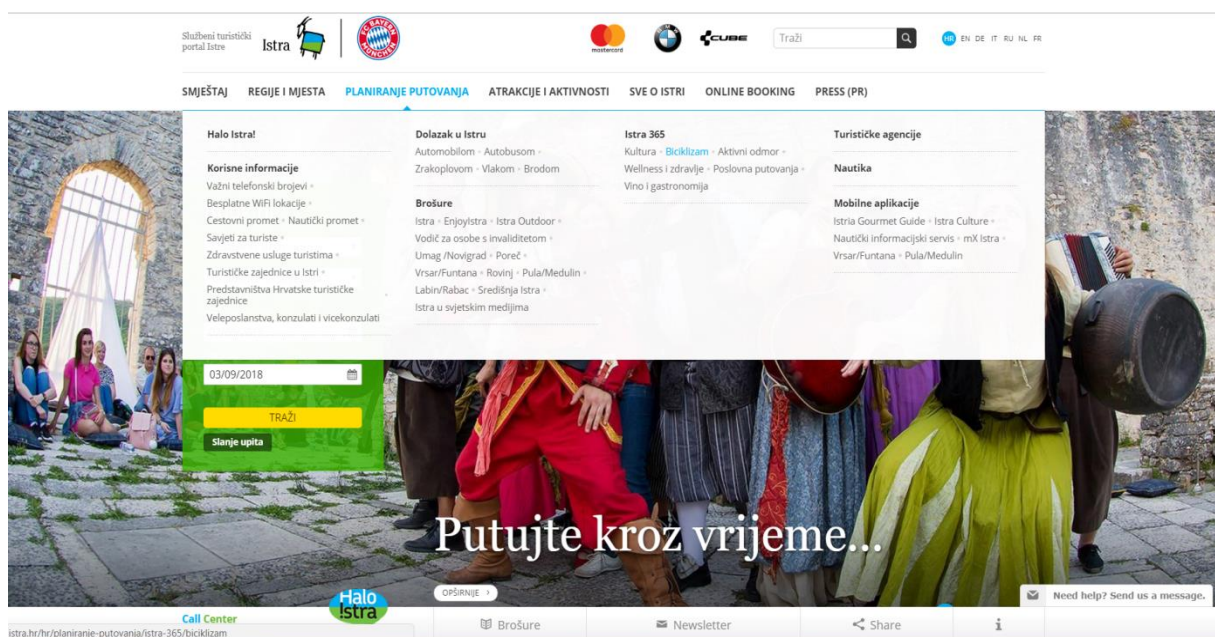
Službeni turistički portal Istre Istra

FC BAYERN MÜNCHEN

mastercard

CUBE

Traži

HR EN DE IT RU NL FR

SMJEŠTAJ REGIJE I MJESTA PLANIRANJE PUTOVANJA ATRAKCIJE I AKTIVNOSTI SVE O ISTRI ONLINE BOOKING PRESS (PR)

Halo Istra!

Korisne informacije
Važni telefonski brojevi
Besplatne WiFi lokacije
Cestovni promet · Nautički promet
Savjeti za turiste
Zdravstvene usluge turistima
Turističke zajednice u Istri
Predstavništva Hrvatske turističke zajednice
Veleposlanstva, konzulati i vicekonzulati

Dolazak u Istru
Automobilom · Autobusom
Zrakoplovom · Vlakom · Brodom

Brošure
Istra · EnjoyIstra · Istra Outdoor
Vodič za osobe s invaliditetom
Umag /Novigrad · Poreč
Vrsar/Funtana · Rovinj · Pula/Medulin
Labin/Rabac · Središnja Istra
Istra u svjetskim medijima

Istra 365
Kultura · Biciklizam · Aktivni odmor
Wellness i zdravlje · Poslovna putovanja
Vino i gastronomija

Turističke agencije

Nautika

Mobilne aplikacije
Istria Gourmet Guide · Istra Culture
Nautički informacijski servis · mX Istra
Vrsar/Funtana · Pula/Medulin

03/09/2018

TRAŽI

Slanje upita

Putujte kroz vrijeme...

OPŠIRNIJE

Need help? Send us a message.

Call Center

Halo Istra

Brošure

Newsletter

Share

istra.hr/hr/planiranje-putovanja/istra-365/biciklizam